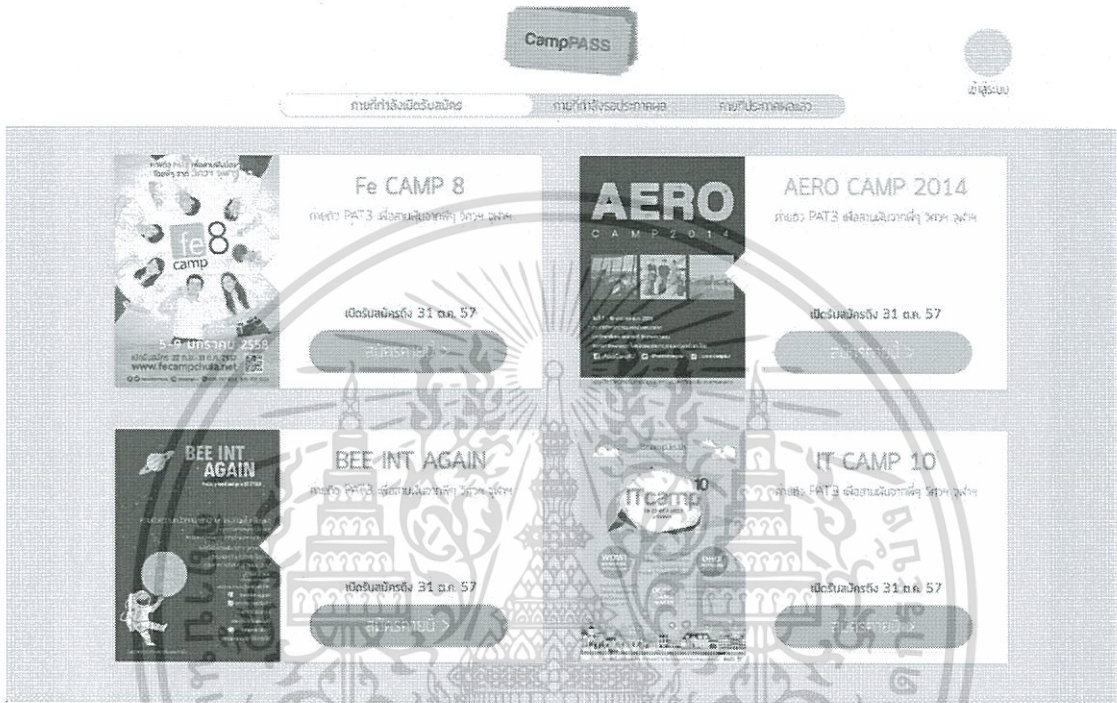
CampPASS

เข้าสู่ระบบ

ค่ายที่กำลังเปิดรับสมัคร | ค่ายที่กำลังรอประกาศผล | ค่ายที่ประกาศผลแล้ว

Fe CAMP 8
ค่ายติว PAT3 เพื่อสานฝันจากพี่ๆ วิศวะ จุฬาฯ
เปิดรับสมัครถึง 31 ต.ค. 57
สมัครค่ายนี้ >

fe 8 camp
5-9 มกราคม 2559
www.fecampchula.net

AERO CAMP 2014
ค่ายติว PAT3 เพื่อสานฝันจากพี่ๆ วิศวะ จุฬาฯ
เปิดรับสมัครถึง 31 ต.ค. 57
สมัครค่ายนี้ >

AERO
CAMP 2014

BEE INT AGAIN
ค่ายติว PAT3 เพื่อสานฝันจากพี่ๆ วิศวะ จุฬาฯ
เปิดรับสมัครถึง 31 ต.ค. 57
สมัครค่ายนี้ >

BEE INT AGAIN

IT CAMP 10
ค่ายติว PAT3 เพื่อสานฝันจากพี่ๆ วิศวะ จุฬาฯ
เปิดรับสมัครถึง 31 ต.ค. 57
สมัครค่ายนี้ >

ITcamp 10